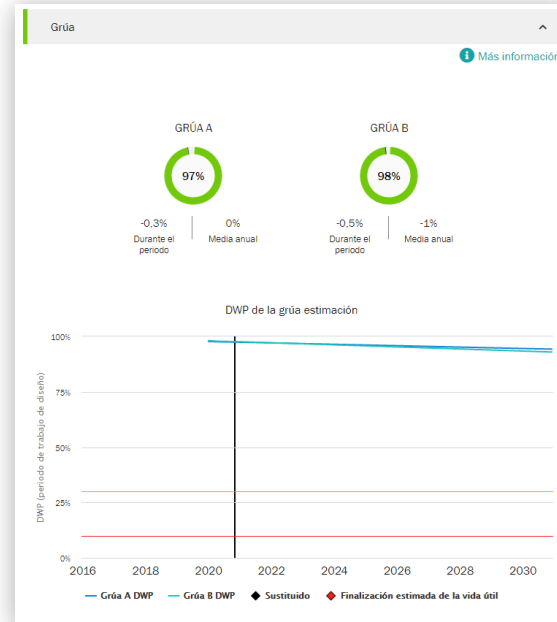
Grúa

Más información

GRÚA A
97%
-0,3%
Durante el periodo
0%
Media anual

GRÚA B
98%
-0,5%
Durante el periodo
-1%
Media anual

DWP de la grúa estimación

100%
75%
50%
25%
0%
DWP (periodo de trabajo de diseño)
2016 2018 2020 2022 2024 2026 2028 2030

Grúa A DWP
Grúa B DWP
Sustituido
Finalización estimada de la vida útil